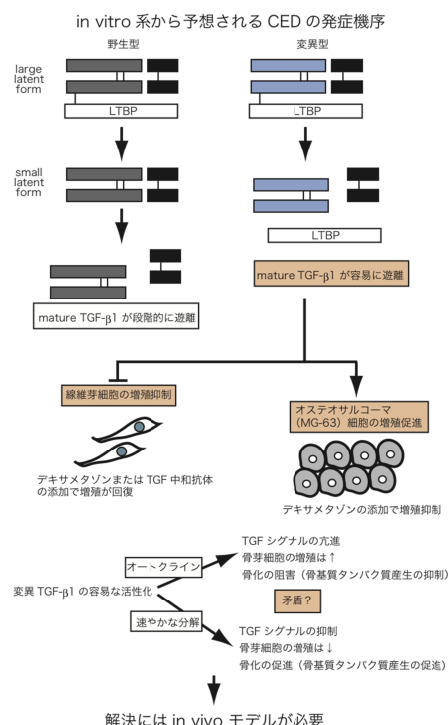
in vitro 系から予想される CED の発症機序

野生型

変異型

large latent form

LTBP

LTBP

small latent form

LTBP

mature TGF-β1 が容易に遊離

mature TGF-β1 が段階的に遊離

線維芽細胞の増殖抑制

デキサメタゾンまたは TGF 中和抗体の添加で増殖が回復

オステオサルコーマ（MG-63）細胞の増殖促進

デキサメタゾンの添加で増殖抑制

オート・クライン

TGF シグナルの亢進
骨芽細胞の増殖は↑
骨化の阻害（骨基質タンパク質産生の抑制）

変異 TGF-β1 の容易な活性化

矛盾？

速やかな分解

TGF シグナルの抑制
骨芽細胞の増殖は↓
骨化の促進（骨基質タンパク質産生の促進）

解決には in vivo モデルが必要